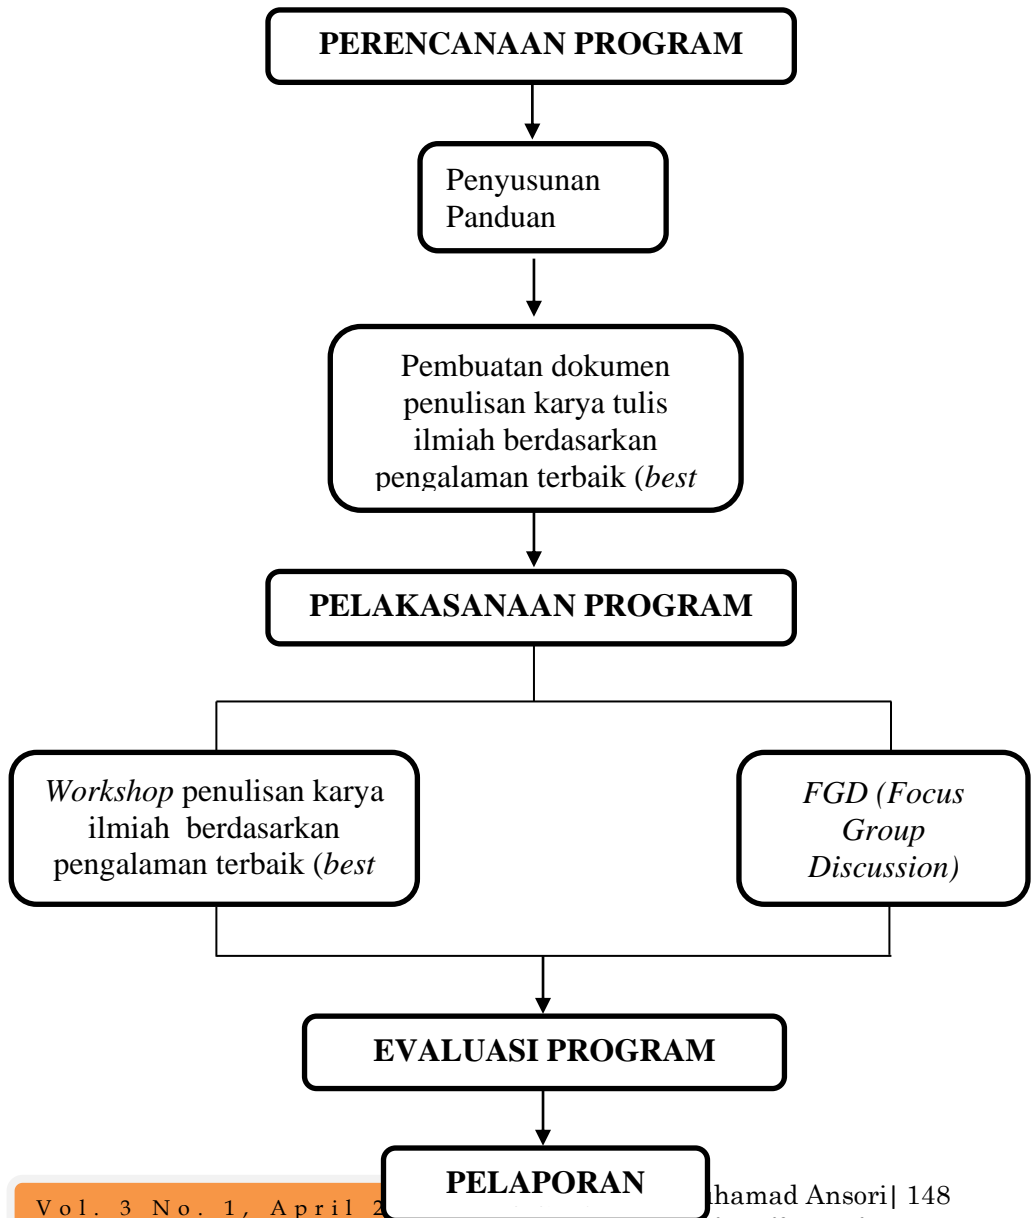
PERENCANAAN PROGRAM

Penyusunan Panduan

Pembuatan dokumen penulisan karya tulis ilmiah berdasarkan pengalaman terbaik (*best*

PELAKASANAAN PROGRAM

*Workshop* penulisan karya ilmiah berdasarkan pengalaman terbaik (*best*

*FGD (Focus Group Discussion)*

EVALUASI PROGRAM

PELAPORAN

Vol. 3 No. 1, April 2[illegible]

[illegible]hamad Ansori| 148